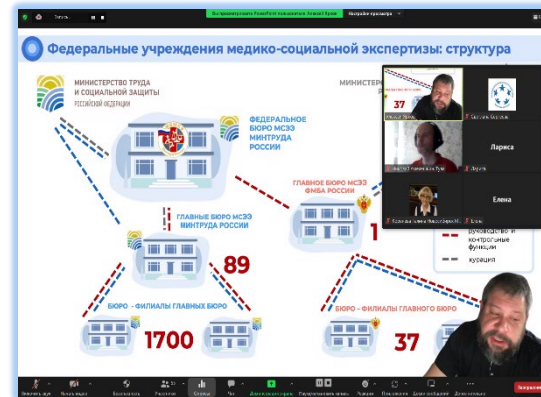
Вы просматриваете PowerPoint пользователя Алексей Бурак

Настройки просмотра

Федеральные учреждения медико-социальной экспертизы: структура

МИНИСТЕРСТВО ТРУДА И СОЦИАЛЬНОЙ ЗАЩИТЫ РОССИЙСКОЙ ФЕДЕРАЦИИ

МИНИСТ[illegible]

ФЕДЕРАЛЬНОЕ БЮРО МСЭ МИНТРУДА РОССИИ

ГЛАВНОЕ БЮРО МСЭ ФМБА РОССИИ

ГЛАВНЫЕ БЮРО МСЭ МИНТРУДА РОССИИ

89

1

37

Лариса

Елена

руководство и контрольные функции

курация

БЮРО – ФИЛИАЛЫ ГЛАВНЫХ БЮРО

1700

БЮРО – ФИЛИАЛЫ ГЛАВНОГО БЮРО

37